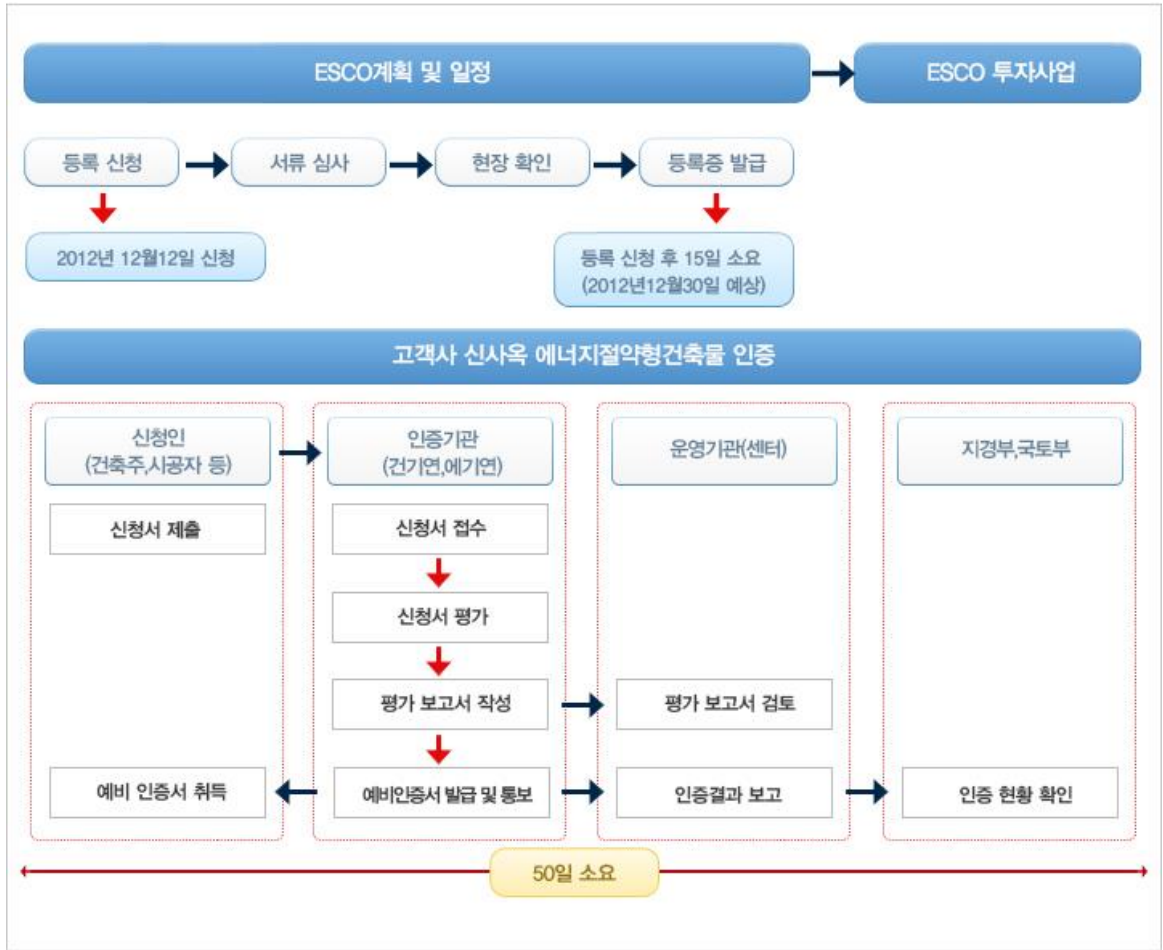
ESCO계획 및 일정

ESCO 투자사업

등록 신청

서류 심사

현장 확인

등록증 발급

2012년 12월12일 신청

등록 신청 후 15일 소요
(2012년12월30일 예상)

고객사 신사옥 에너지절약형건축물 인증

신청인
(건축주,시공자 등)

신청서 제출

예비 인증서 취득

인증기관
(건기연,에기연)

신청서 접수

신청서 평가

평가 보고서 작성

예비인증서 발급 및 통보

운영기관(센터)

평가 보고서 검토

인증결과 보고

지경부,국토부

인증 현황 확인

50일 소요